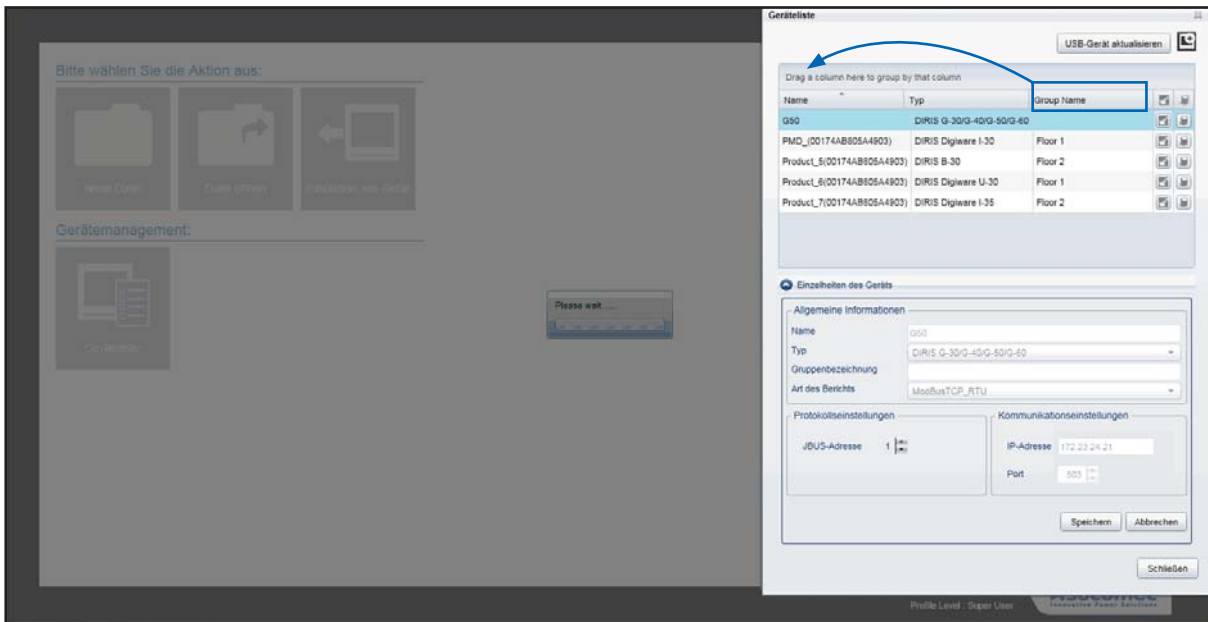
Bitte wählen Sie die Aktion aus:

Neue Datei

Datei öffnen

Einlesen aus Gerät

Gerätemanagement:

Gerätelister

Please wait ...

Geräteliste

USB-Gerät aktualisieren

Drag a column here to group by that column

| Name | Typ | Group Name |
|---|---|---|
| G50 | DIRIS G-30/G-40/G-50/G-60 | |
| PMD_(00174AB805A4903) | DIRIS Digiware I-30 | Floor 1 |
| Product_5(00174AB805A4903) | DIRIS B-30 | Floor 2 |
| Product_6(00174AB805A4903) | DIRIS Digiware U-30 | Floor 1 |
| Product_7(00174AB805A4903) | DIRIS Digiware I-35 | Floor 2 |

Einzelheiten des Geräts

Allgemeine Informationen

Name G50

Typ DIRIS G-30/G-40/G-50/G-60

Gruppenbezeichnung

Art des Berichts ModbusTCP_RTU

Protokolleinstellungen

JBUS-Adresse 1

Kommunikationseinstellungen

IP-Adresse 172.23.24.21

Port 503

Speichern Abbrechen

Schließen

Profile Level : Super User

Innovative Power Solutions